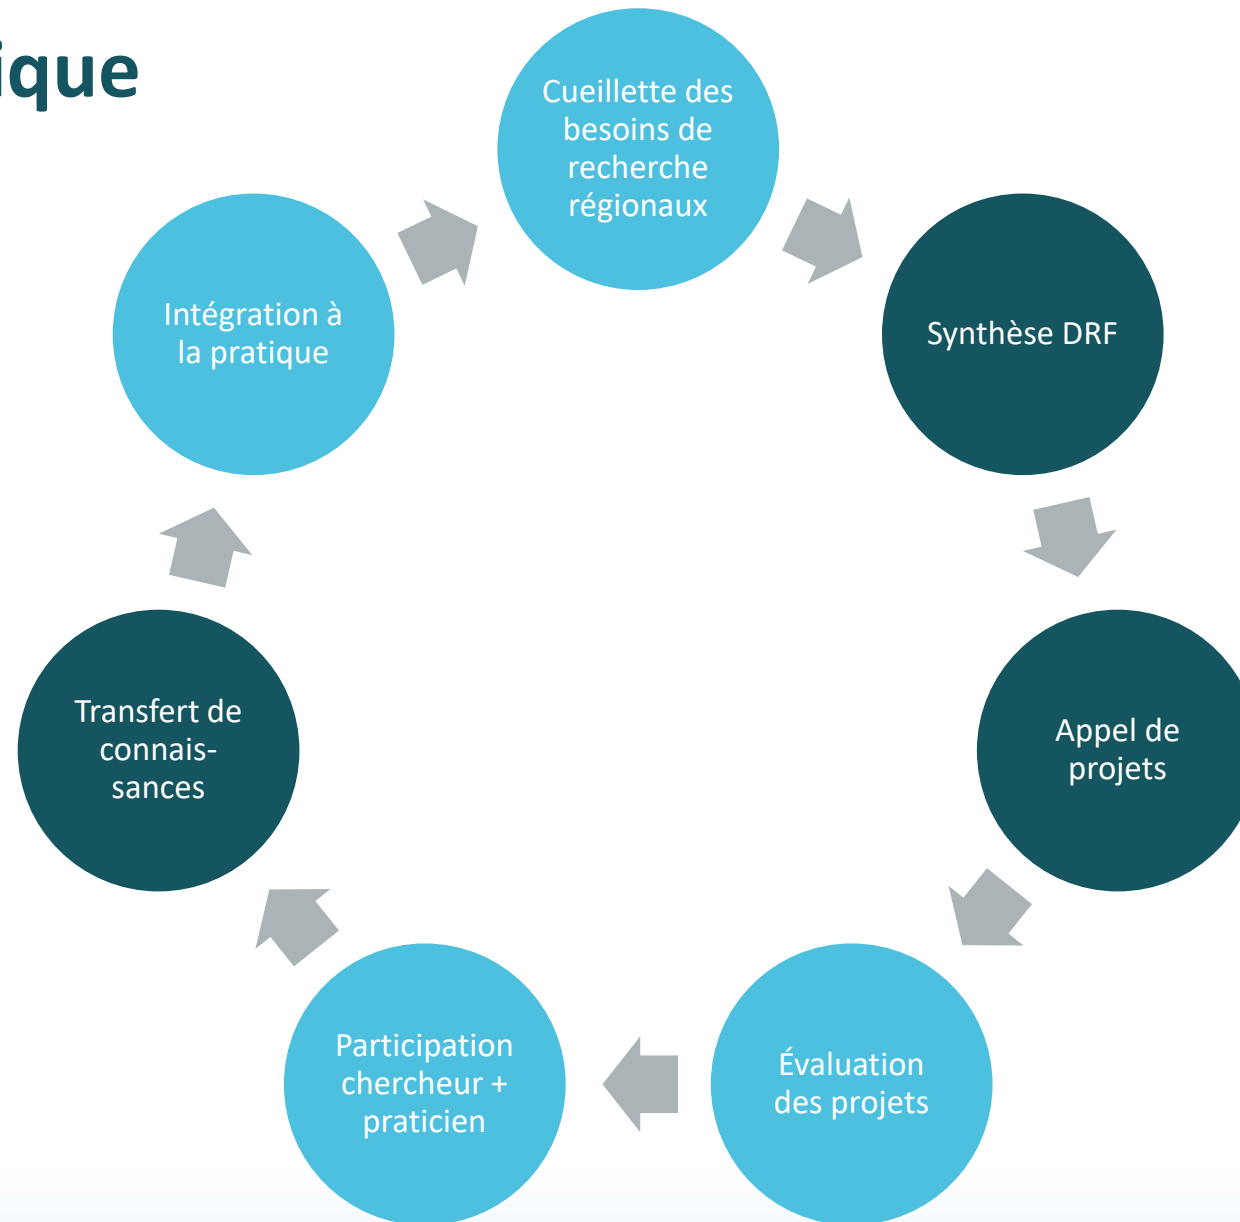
ique

Cueillette des besoins de recherche régionaux

Synthèse DRF

Appel de projets

Évaluation des projets

Participation chercheur + praticien

Transfert de connais-sances

Intégration à la pratique